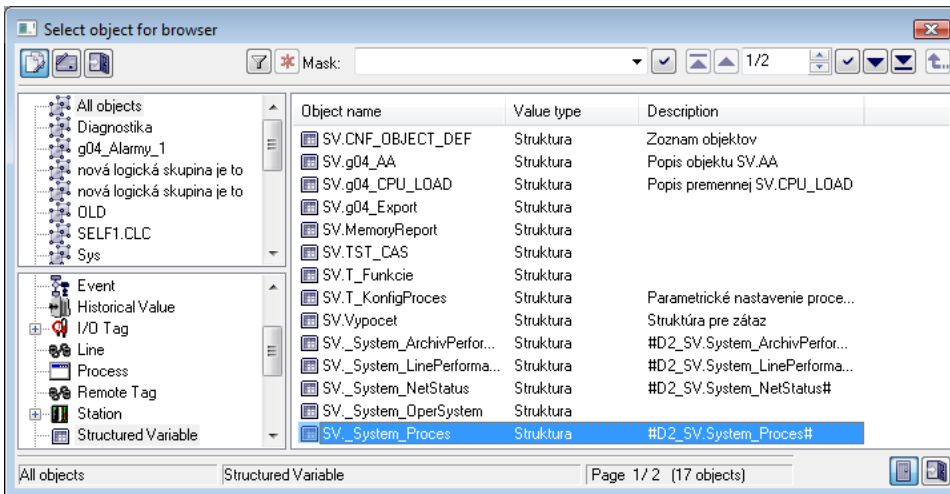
Select object for browser

Mask:

1/2

All objects
Diagnostika
g04_Alarmy_1
nová logická skupina je to
nová logická skupina je to
OLD
SELF1.CLC
Sys

Event
Historical Value
I/O Tag
Line
Process
Remote Tag
Station
Structured Variable

| Object name | Value type | Description |
|---|---|---|
| SV.CNF_OBJECT_DEF | Struktura | Zoznam objektov |
| SV.g04_AA | Struktura | Popis objektu SV.AA |
| SV.g04_CPU_LOAD | Struktura | Popis premennej SV.CPU_LOAD |
| SV.g04_Export | Struktura | |
| SV.MemoryReport | Struktura | |
| SV.TST_CAS | Struktura | |
| SV.T_Funkcie | Struktura | |
| SV.T_KonfigProces | Struktura | Parametrické nastavenie proce... |
| SV.Vypocet | Struktura | Struktúra pre zátaz |
| SV._System_ArchivPerfor... | Struktura | #D2_SV.System_ArchivPerfor... |
| SV._System_LinePerforma... | Struktura | #D2_SV.System_LinePerforma... |
| SV._System_NetStatus | Struktura | #D2_SV.System_NetStatus# |
| SV._System_OperSystem | Struktura | |
| SV._System_Proces | Struktura | #D2_SV.System_Proces# |

All objects | Structured Variable | Page 1/2 (17 objects)